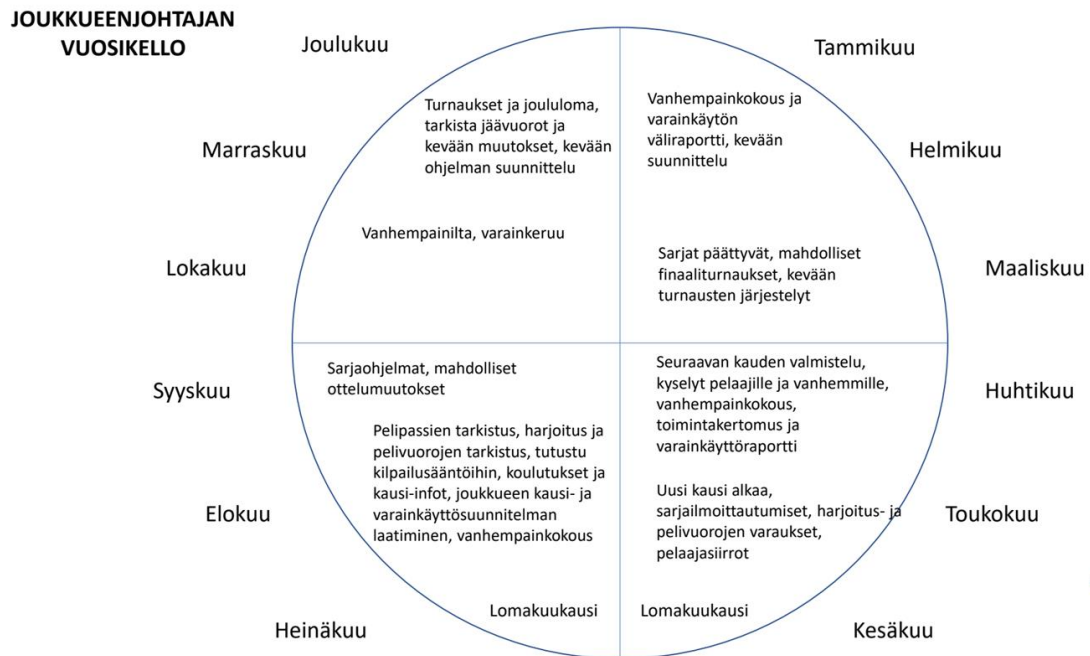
JOUKKUEENJOHTAJAN VUOSIKELLO

Joulukuu

Tammikuu

Turnaukset ja joululoma, tarkista jäävuorot ja kevään muutokset, kevään ohjelman suunnittelu

Vanhempainkokous ja varainkäytön väliraportti, kevään suunnittelu

Marraskuu

Helmikuu

Vanhempainilta, varainkeruu

Sarjat päättyvät, mahdolliset finaaliturnaukset, kevään turnausten järjestelyt

Lokakuu

Maaliskuu

Sarjaohjelmat, mahdolliset ottelumuutokset

Seuraavan kauden valmistelu, kyselyt pelaajille ja vanhemmille, vanhempainkokous, toimintakertomus ja varainkäyttöraportti

Syyskuu

Huhtikuu

Pelipassien tarkistus, harjoitus ja pelivuorojen tarkistus, tutustu kilpailusääntöihin, koulutukset ja kausi-infot, joukkueen kausi- ja varainkäyttösuunnitelman laatiminen, vanhempainkokous

Uusi kausi alkaa, sarjailmoittautumiset, harjoitus- ja pelivuorojen varaukset, pelaajasiirrot

Elokuu

Toukokuu

Lomakuukausi

Lomakuukausi

Heinäkuu

Kesäkuu